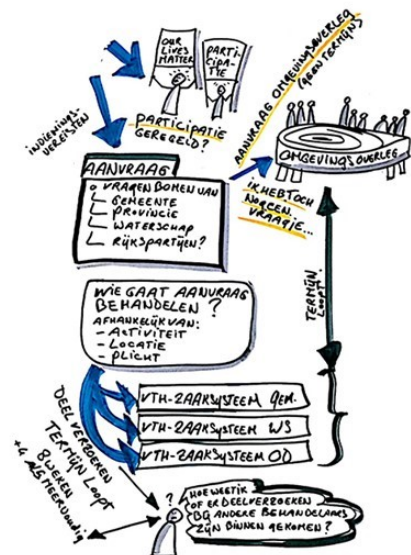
OUR LIVES MATTER

PARTICIPATIE

INDIENINGS-VEREISTEN

PARTICIPATIE GEREGELD?

AANVRAAG OMGEVINGSOVERLEG (GEEN TERMIJN)

OMGEVINGSOVERLEG

AANVRAAG
○ VRAGEN BOMEN VAN
└ GEMEENTE
└ PROVINCIE
└ WATERSCHAP
└ RIJKSPARTIJEN?

IK HEB TOCH NOG EEN VRAAGJE...

WIE GAAT AANVRAAG BEHANDELEN?
AFHANKELIJK VAN:
- ACTIVITEIT
- LOCATIE
- PLICHT

TERMIJN LOOPT

DEEL VERZOEKEN TERMIJN LOOPT 8 WEKEN + 6 WEKEN AFSTEMMEN

VTH-ZAAKSYSTEEM GEM.

VTH-ZAAKSYSTEEM WS

VTH-ZAAKSYSTEEM OD

? HOE WEET IK OF ER DEELVERZOEKEN BIJ ANDERE BEHANDELAARS ZIJN BINNEN GEKOMEN?